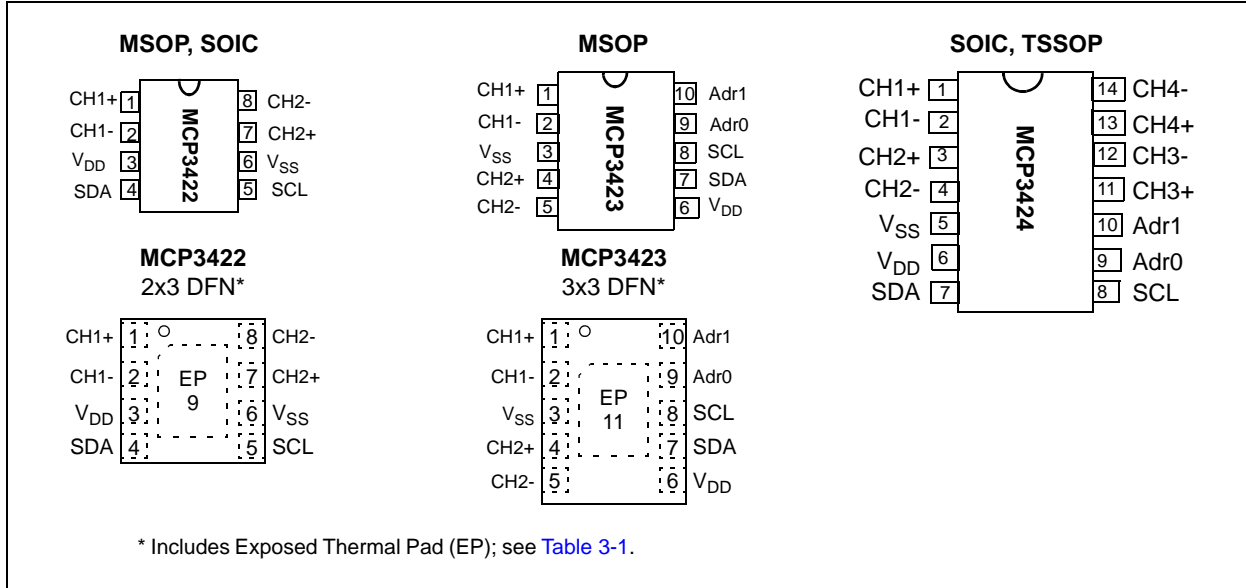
MSOP, SOIC

CH1+ 1
CH1- 2
$V_{DD}$ 3
SDA 4
MCP3422
8 CH2-
7 CH2+
6 $V_{SS}$
5 SCL

MSOP

CH1+ 1
CH1- 2
$V_{SS}$ 3
CH2+ 4
CH2- 5
MCP3423
10 Adr1
9 Adr0
8 SCL
7 SDA
6 $V_{DD}$

SOIC, TSSOP

CH1+ 1
CH1- 2
CH2+ 3
CH2- 4
$V_{SS}$ 5
$V_{DD}$ 6
SDA 7
MCP3424
14 CH4-
13 CH4+
12 CH3-
11 CH3+
10 Adr1
9 Adr0
8 SCL

MCP3422
2x3 DFN*

CH1+ 1
CH1- 2
$V_{DD}$ 3
SDA 4
EP
9
8 CH2-
7 CH2+
6 $V_{SS}$
5 SCL

MCP3423
3x3 DFN*

CH1+ 1
CH1- 2
$V_{SS}$ 3
CH2+ 4
CH2- 5
EP
11
10 Adr1
9 Adr0
8 SCL
7 SDA
6 $V_{DD}$

* Includes Exposed Thermal Pad (EP); see Table 3-1.